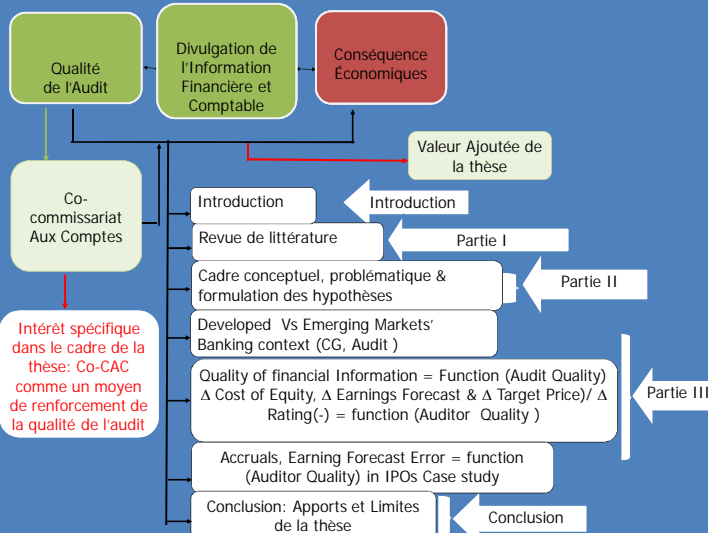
Qualité de l'Audit

Divulgation de l'Information Financière et Comptable

Conséquence Économiques

Valeur Ajoutée de la thèse

Co-commissariat Aux Comptes

Intérêt spécifique dans le cadre de la thèse: Co-CAC comme un moyen de renforcement de la qualité de l'audit

Introduction

Introduction

Revue de littérature

Partie I

Cadre conceptuel, problématique & formulation des hypothèses

Partie II

Developed Vs Emerging Markets' Banking context (CG, Audit )

Quality of financial Information = Function (Audit Quality) Δ Cost of Equity, Δ Earnings Forecast & Δ Target Price)/ Δ Rating(-) = function (Auditor Quality )

Partie III

Accruals, Earning Forecast Error = function (Auditor Quality) in IPOs Case study

Conclusion: Apports et Limites de la thèse

Conclusion